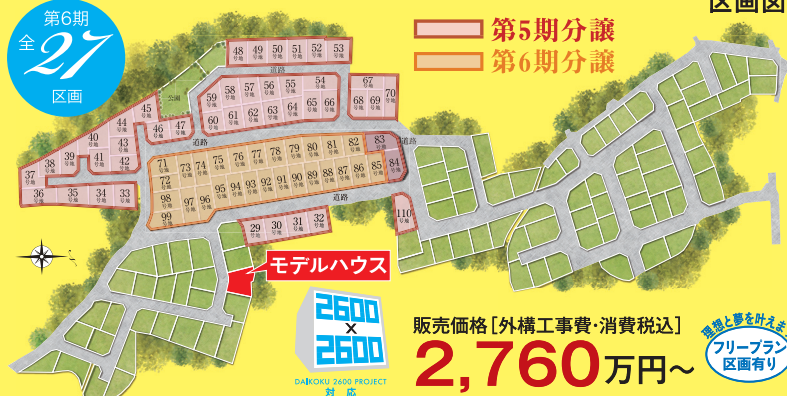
第6期
全27
区画

区画図

第5期分譲
第6期分譲

48 49 50 51 52 53
道路
公園
59 58 57 56 55 54
67
68 69 70
60 61 62 63 64 65 66
45
44 46 47
40 43
39 41 42
38
37
36 35 34 33
道路
83
82
71 72 73 74 75 76 77 78 79 80 81
84
85 86 87 88 89 90 91 92 93 94 95
98 97 96
99
道路
29 30 31 32
110

モデルハウス

2600 × 2600
DAIKOKU 2600 PROJECT
対 応

販売価格［外構工事費・消費税込］
2,760万円～

理想と夢を叶えます
フリープラン
区画有り